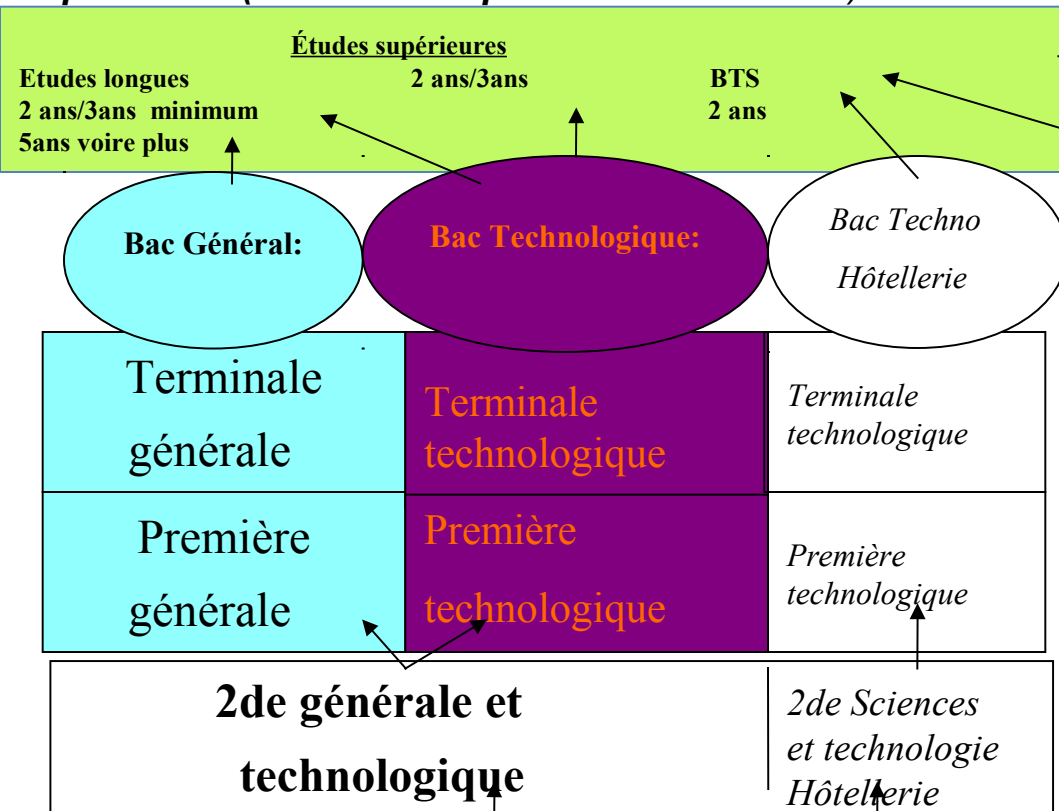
Études supérieures

Etudes longues
2 ans/3ans minimum
5ans voire plus

2 ans/3ans

BTS
2 ans

Bac Général:

Bac Technologique:

Bac Techno
Hôtellerie

| Terminale générale | Terminale technologique | Terminale technologique |
|---|---|---|
| Première générale | Première technologique | Première technologique |

2de générale et technologique

2de Sciences et technologie Hôtellerie